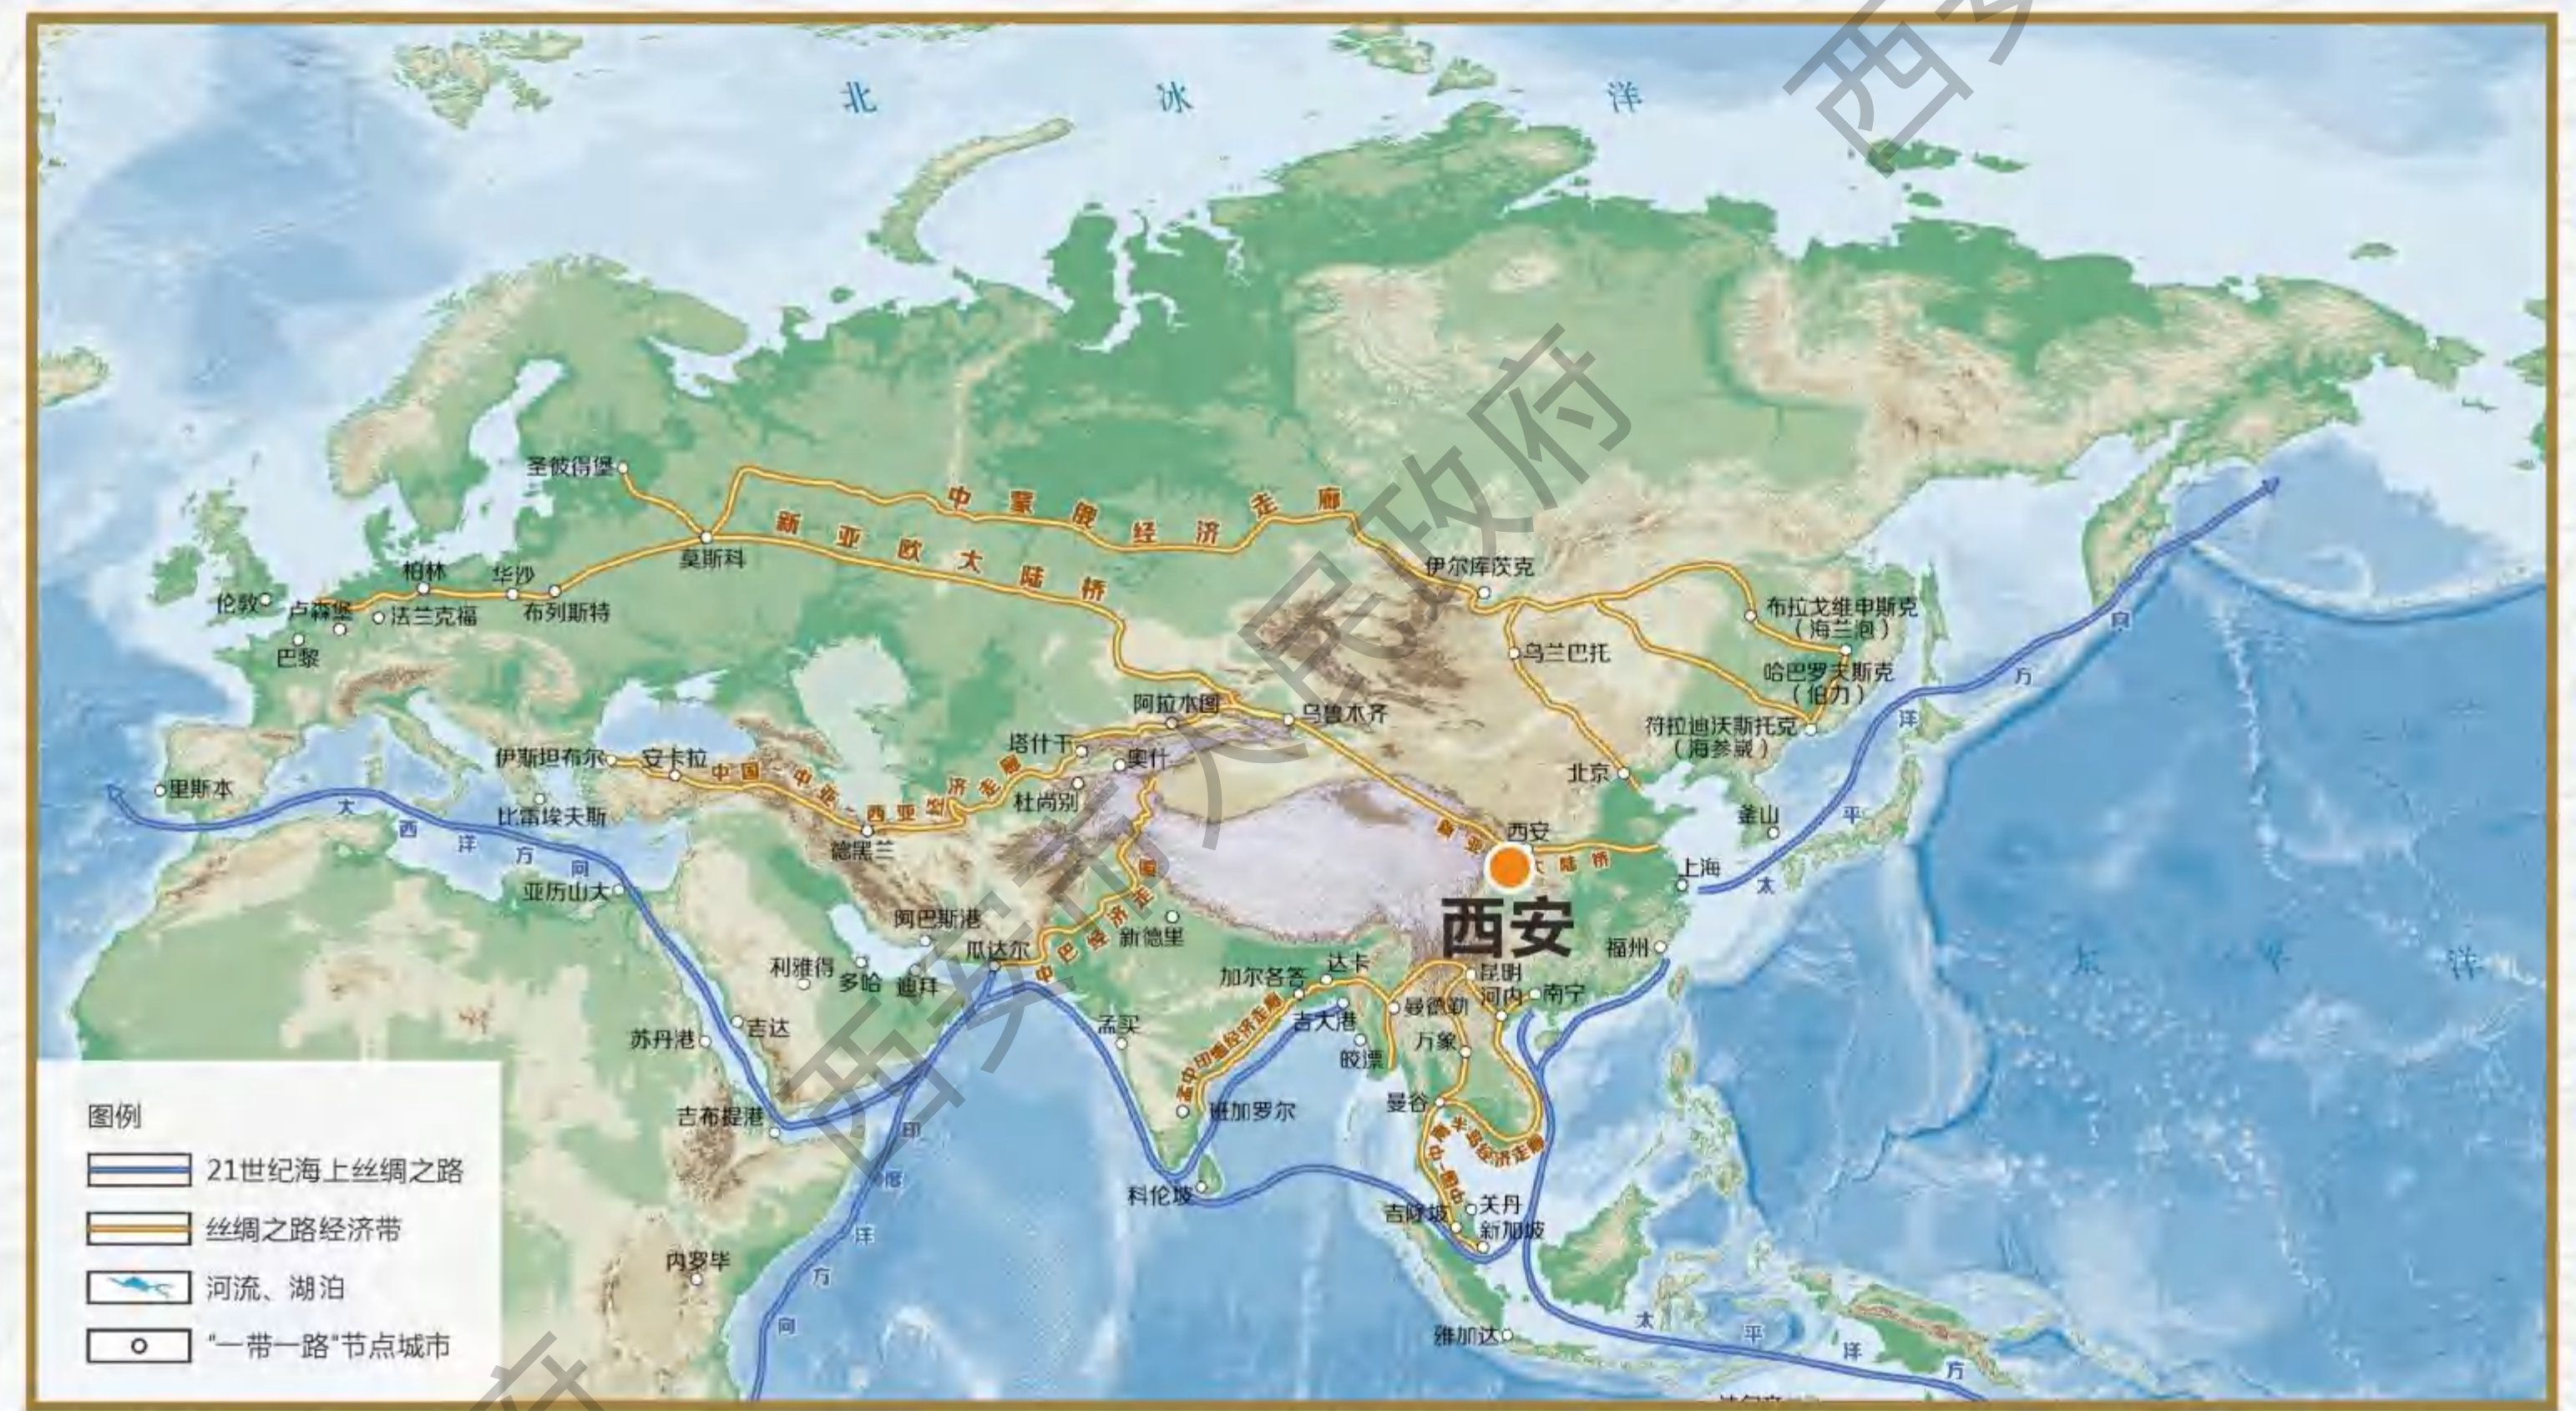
北 冰 洋

中蒙俄经济走廊

新亚欧大陆桥

圣彼得堡
莫斯科
柏林
华沙
伦敦
卢森堡
法兰克福
布列斯特
巴黎
伊尔库茨克
布拉戈维申斯克（海兰泡）
乌兰巴托
哈巴罗夫斯克（伯力）
符拉迪沃斯托克（海参崴）
阿拉木图
乌鲁木齐
塔什干
奥什
伊斯坦布尔
安卡拉
中国—中亚—西亚经济走廊
杜尚别
北京
釜山
里斯本
比雷埃夫斯
德黑兰
西安
上海
新亚欧大陆桥
大西洋方向
亚历山大
阿巴斯港
新德里
中巴经济走廊
瓜达尔
福州
西安
利雅得
多哈
迪拜
加尔各答
达卡
昆明
河内
南宁
吉大港
曼德勒
吉达
孟买
苏丹港
皎漂
万象
孟中印缅经济走廊
班加罗尔
曼谷
吉布提港
中南半岛经济走廊
科伦坡
关丹
吉隆坡
新加坡
内罗毕
印度洋方向
雅加达
太平洋方向
太平洋方向
太 平 洋

图例
21世纪海上丝绸之路
丝绸之路经济带
河流、湖泊
"一带一路"节点城市

西安市人民政府
西安市人民政府